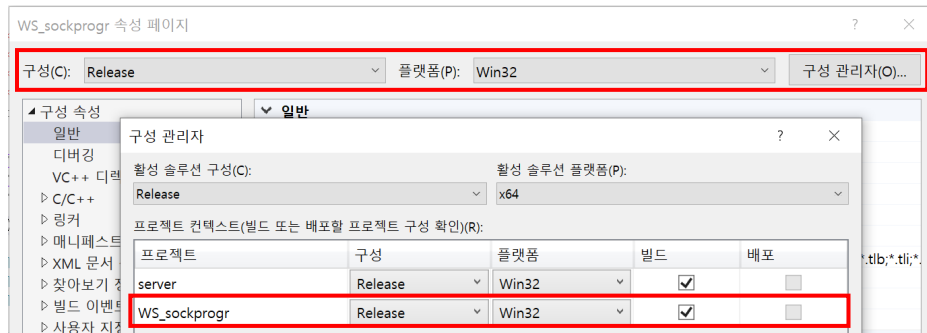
WS_sockprogr 속성 페이지

?
✕

구성(C): Release
플랫폼(P): Win32
구성 관리자(O)...

◢ 구성 속성
일반
디버깅
VC++ 디렉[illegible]
▷ C/C++
▷ 링커
▷ 매니페스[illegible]
▷ XML 문서 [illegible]
▷ 찾아보기 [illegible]
▷ 빌드 이벤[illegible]
▷ 사용자 지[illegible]

∨ 일반

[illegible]*.tlb;*.tli;*.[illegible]

구성 관리자

?
✕

활성 솔루션 구성(C):
Release
활성 솔루션 플랫폼(P):
x64

프로젝트 컨텍스트(빌드 또는 배포할 프로젝트 구성 확인)(R):

| 프로젝트 | 구성 | 플랫폼 | 빌드 | 배포 |
|---|---|---|---|---|
| server | Release | Win32 | ✓ | |
| WS_sockprogr | Release | Win32 | ✓ | |